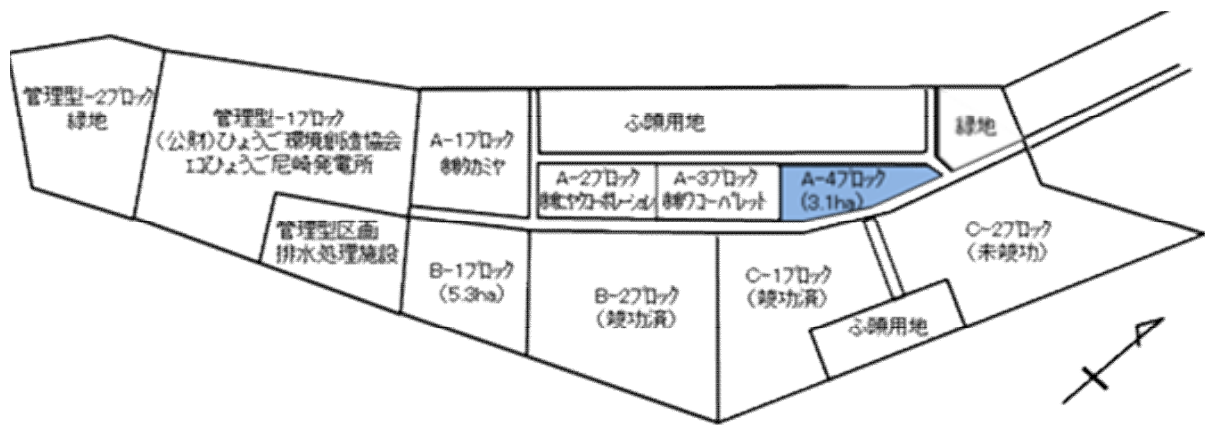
管理型I-2ブロック
緑地

管理型I-1ブロック
(公財)ひょうご環境創造協会
エコひょうご尼崎発電所

A-1ブロック
(株)カミヤ

ふ頭用地

緑地

A-2ブロック
(株)ヤマトコーポレーション

A-3ブロック
(株)ワコーパレット

A-4ブロック
(3.1ha)

管理型区画
排水処理施設

B-1ブロック
(5.3ha)

B-2ブロック
(竣功済)

C-1ブロック
(竣功済)

C-2ブロック
(未竣功)

ふ頭用地